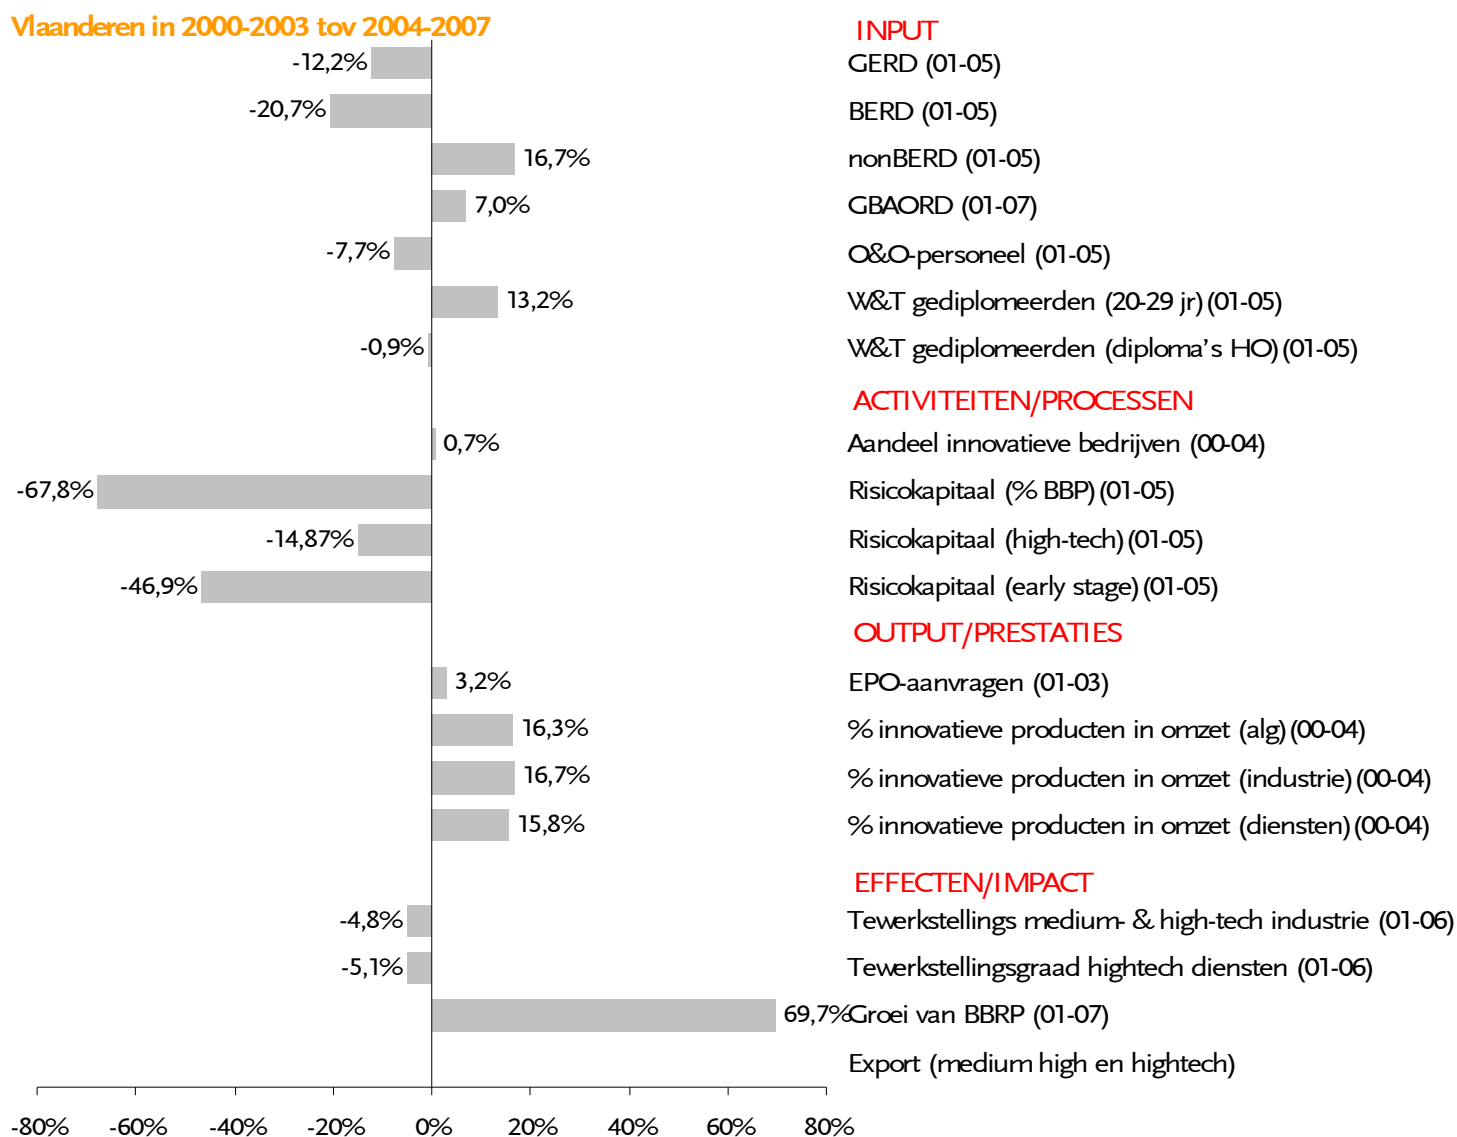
Vlaanderen in 2000-2003 tov 2004-2007

INPUT
-12,2% GERD (01-05)
-20,7% BERD (01-05)
16,7% nonBERD (01-05)
7,0% GBAORD (01-07)
-7,7% O&O-personeel (01-05)
13,2% W&T gediplomeerden (20-29 jr) (01-05)
-0,9% W&T gediplomeerden (diploma's HO) (01-05)

ACTIVITEITEN/PROCESSEN
0,7% Aandeel innovatieve bedrijven (00-04)
-67,8% Risicokapitaal (% BBP) (01-05)
-14,87% Risicokapitaal (high-tech) (01-05)
-46,9% Risicokapitaal (early stage) (01-05)

OUTPUT/PRESTATIES
3,2% EPO-aanvragen (01-03)
16,3% % innovatieve producten in omzet (alg) (00-04)
16,7% % innovatieve producten in omzet (industrie) (00-04)
15,8% % innovatieve producten in omzet (diensten) (00-04)

EFFECTEN/IMPACT
-4,8% Tewerkstellings medium- & high-tech industrie (01-06)
-5,1% Tewerkstellingsgraad hightech diensten (01-06)
69,7% Groei van BBRP (01-07)
Export (medium high en hightech)

-80% -60% -40% -20% 0% 20% 40% 60% 80%